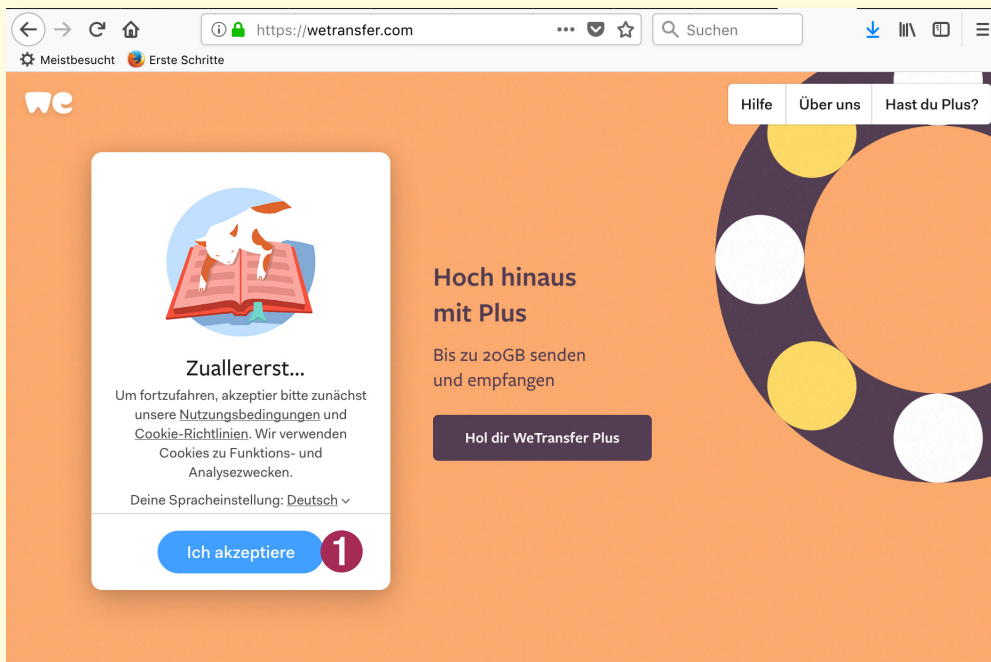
https://wetransfer.com

Suchen

Meistbesucht Erste Schritte

we

Hilfe Über uns Hast du Plus?

Zuallererst...

Um fortzufahren, akzeptier bitte zunächst unsere Nutzungsbedingungen und Cookie-Richtlinien. Wir verwenden Cookies zu Funktions- und Analysezwecken.

Deine Spracheinstellung: Deutsch

Ich akzeptiere

1

Hoch hinaus mit Plus

Bis zu 20GB senden und empfangen

Hol dir WeTransfer Plus